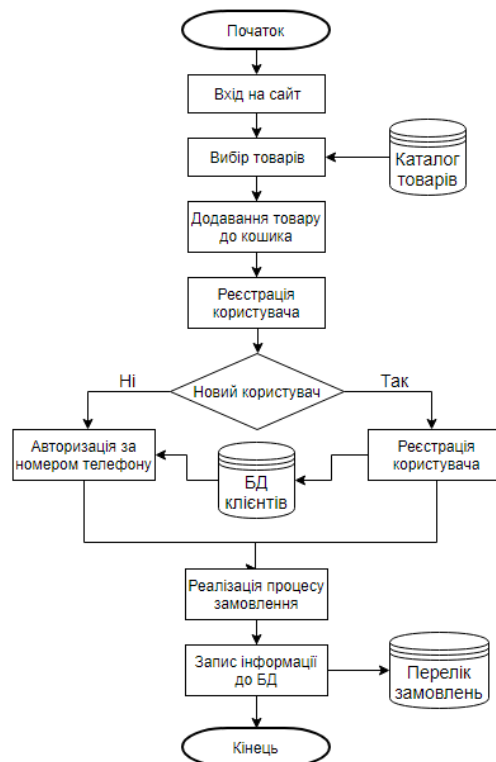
Початок

Вхід на сайт

Вибір товарів

Каталог товарів

Додавання товару до кошика

Реєстрація користувача

Ні

Новий користувач

Так

Авторизація за номером телефону

БД клієнтів

Реєстрація користувача

Реалізація процесу замовлення

Запис інформації до БД

Перелік замовлень

Кінець